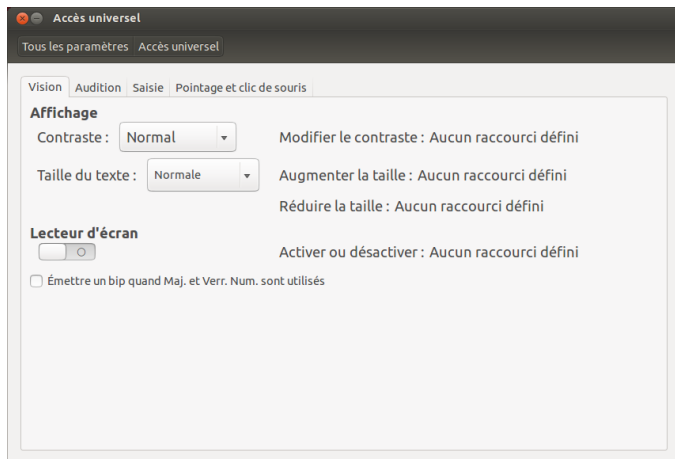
Accès universel

Tous les paramètres | Accès universel

Vision | Audition | Saisie | Pointage et clic de souris

Affichage

Contraste : Normal

Modifier le contraste : Aucun raccourci défini

Taille du texte : Normale

Augmenter la taille : Aucun raccourci défini

Réduire la taille : Aucun raccourci défini

Lecteur d'écran

Activer ou désactiver : Aucun raccourci défini

Émettre un bip quand Maj. et Verr. Num. sont utilisés